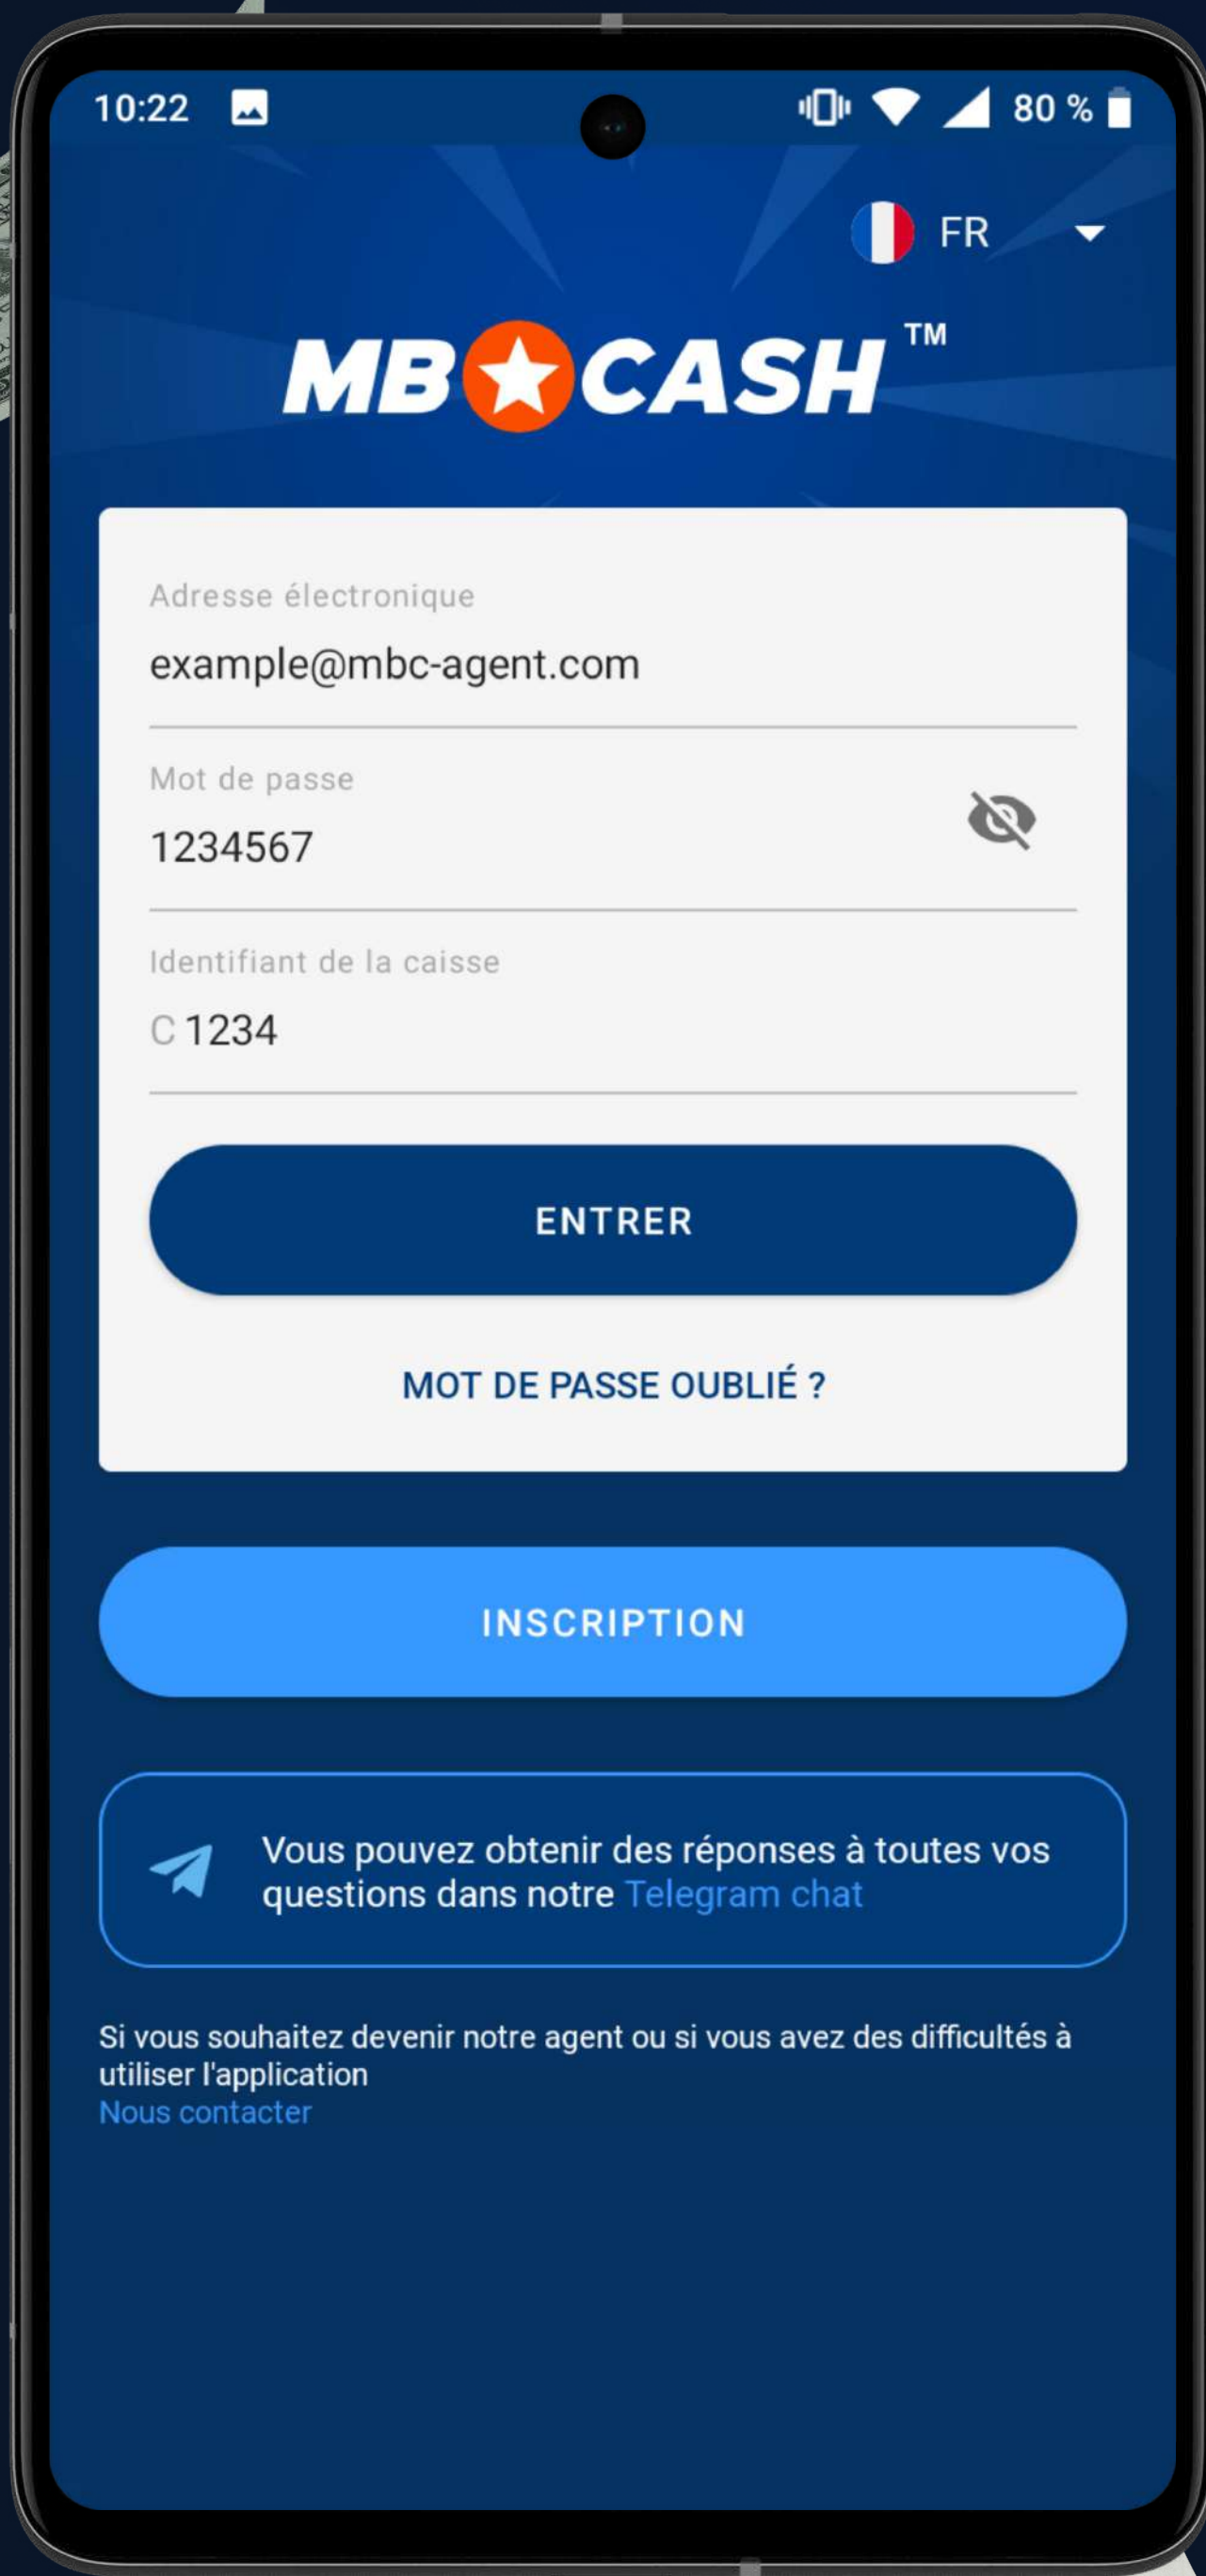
10:22 80 %

FR

MB CASH™

Adresse électronique
example@mbc-agent.com

Mot de passe
1234567

Identifiant de la caisse
C 1234

ENTRER

MOT DE PASSE OUBLIÉ ?

INSCRIPTION

Vous pouvez obtenir des réponses à toutes vos questions dans notre Telegram chat

Si vous souhaitez devenir notre agent ou si vous avez des difficultés à utiliser l'application
Nous contacter